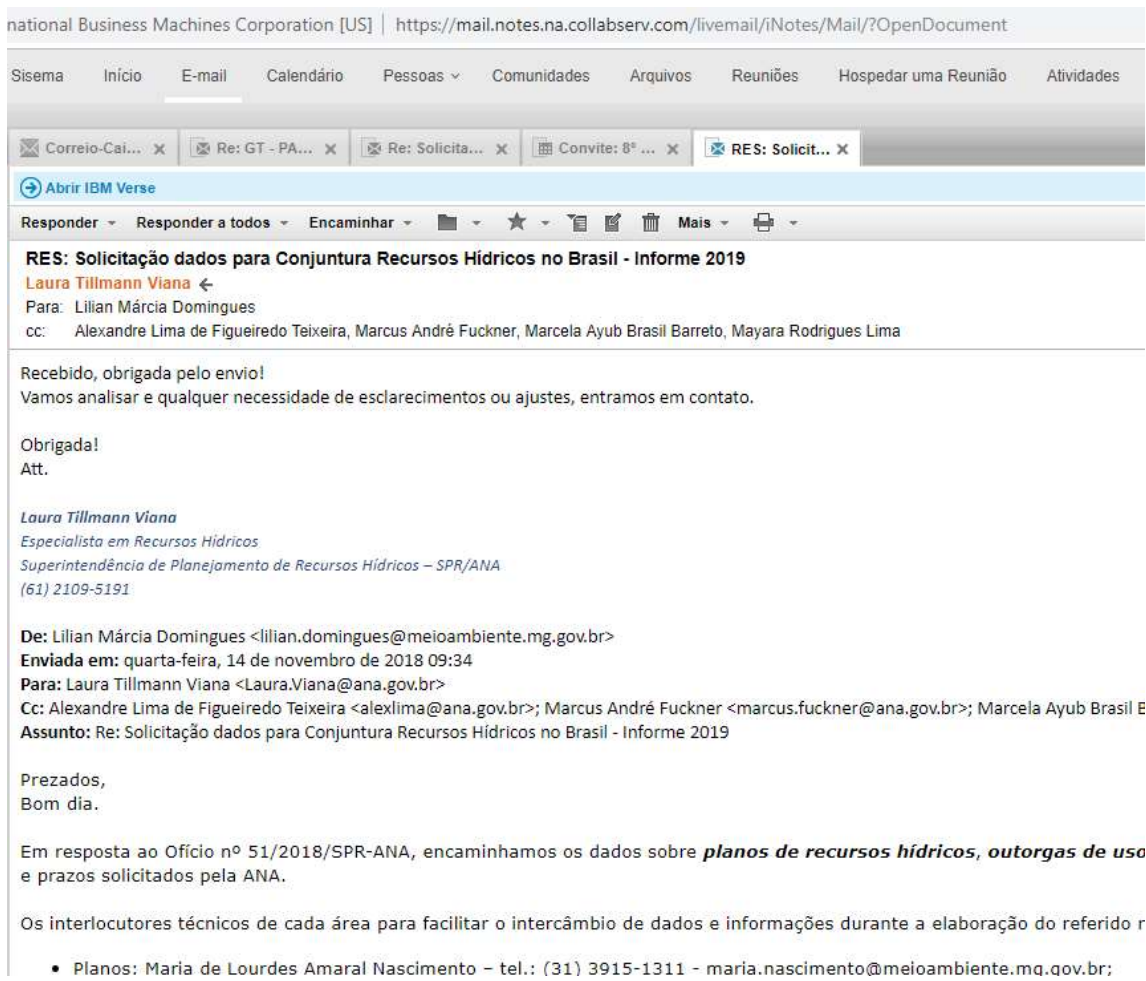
national Business Machines Corporation [US] | https://mail.notes.na.collabserv.com/livemail/iNotes/Mail/?OpenDocument

Sisema Início E-mail Calendário Pessoas Comunidades Arquivos Reuniões Hospedar uma Reunião Atividades

Correio-Cai... × Re: GT - PA... × Re: Solicita... × Convite: 8º ... × RES: Solicit... ×

Abrir IBM Verse

Responder Responder a todos Encaminhar Mais

RES: Solicitação dados para Conjuntura Recursos Hídricos no Brasil - Informe 2019
Laura Tillmann Viana
Para: Lilian Márcia Domingues
cc: Alexandre Lima de Figueiredo Teixeira, Marcus André Fuckner, Marcela Ayub Brasil Barreto, Mayara Rodrigues Lima

Recebido, obrigada pelo envio!
Vamos analisar e qualquer necessidade de esclarecimentos ou ajustes, entramos em contato.

Obrigada!
Att.

Laura Tillmann Viana
Especialista em Recursos Hídricos
Superintendência de Planejamento de Recursos Hídricos – SPR/ANA
(61) 2109-5191

De: Lilian Márcia Domingues <lilian.domingues@meioambiente.mg.gov.br>
Enviada em: quarta-feira, 14 de novembro de 2018 09:34
Para: Laura Tillmann Viana <Laura.Viana@ana.gov.br>
Cc: Alexandre Lima de Figueiredo Teixeira <alexlima@ana.gov.br>; Marcus André Fuckner <marcus.fuckner@ana.gov.br>; Marcela Ayub Brasil B
Assunto: Re: Solicitação dados para Conjuntura Recursos Hídricos no Brasil - Informe 2019

Prezados,
Bom dia.

Em resposta ao Ofício nº 51/2018/SPR-ANA, encaminhamos os dados sobre planos de recursos hídricos, outorgas de uso e prazos solicitados pela ANA.

Os interlocutores técnicos de cada área para facilitar o intercâmbio de dados e informações durante a elaboração do referido r

• Planos: Maria de Lourdes Amaral Nascimento – tel.: (31) 3915-1311 - maria.nascimento@meioambiente.mg.gov.br;